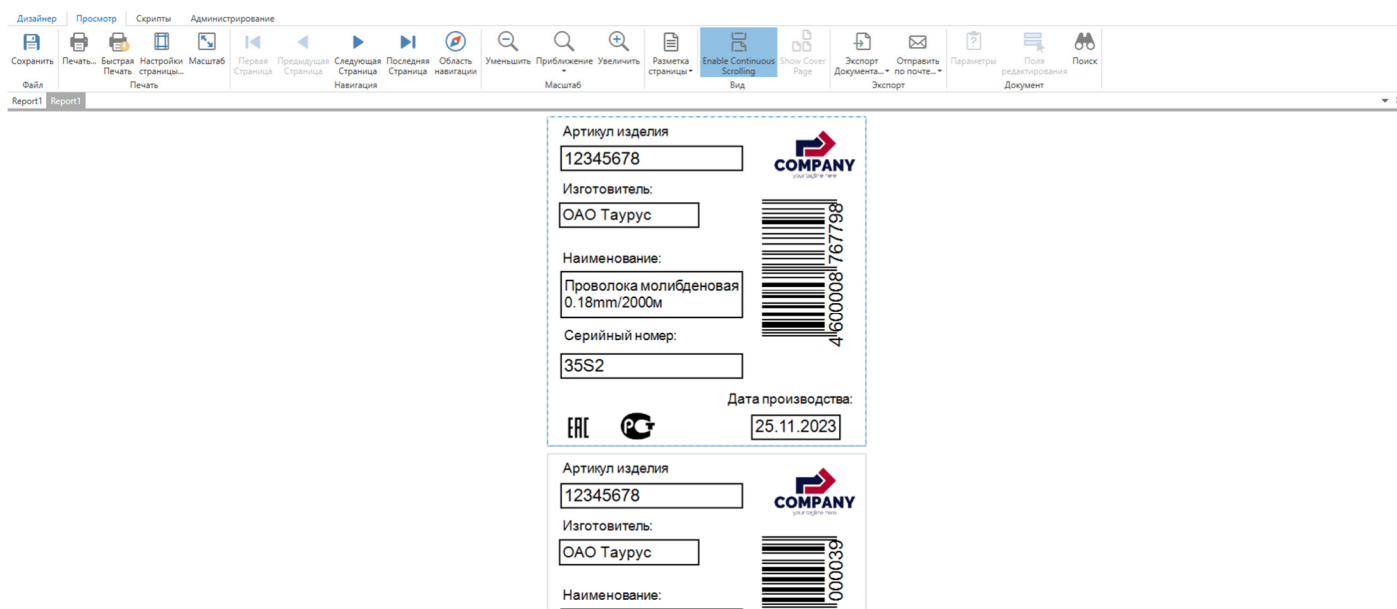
Дизайнер Просмотр Скрипты Администрирование

Сохранить
Файл

Печать... Быстрая Печать Настройки страницы... Масштаб
Печать

Первая Страница Предыдущая Страница Следующая Страница Последняя Страница Область навигации
Навигация

Уменьшить Приближение Увеличить
Масштаб

Разметка страницы Enable Continuous Scrolling Show Cover Page
Вид

Экспорт Документа... Отправить по почте...
Экспорт

Параметры Поля редактирования Поиск
Документ

Report1 Report1

Артикул изделия
12345678
COMPANY
your tagline here
Изготовитель:
ОАО Таурус
4600008767798
Наименование:
Проволока молибденовая 0.18mm/2000м
Серийный номер:
35S2
Дата производства:
EAC
25.11.2023

Артикул изделия
12345678
COMPANY
your tagline here
Изготовитель:
ОАО Таурус
000039
Наименование: